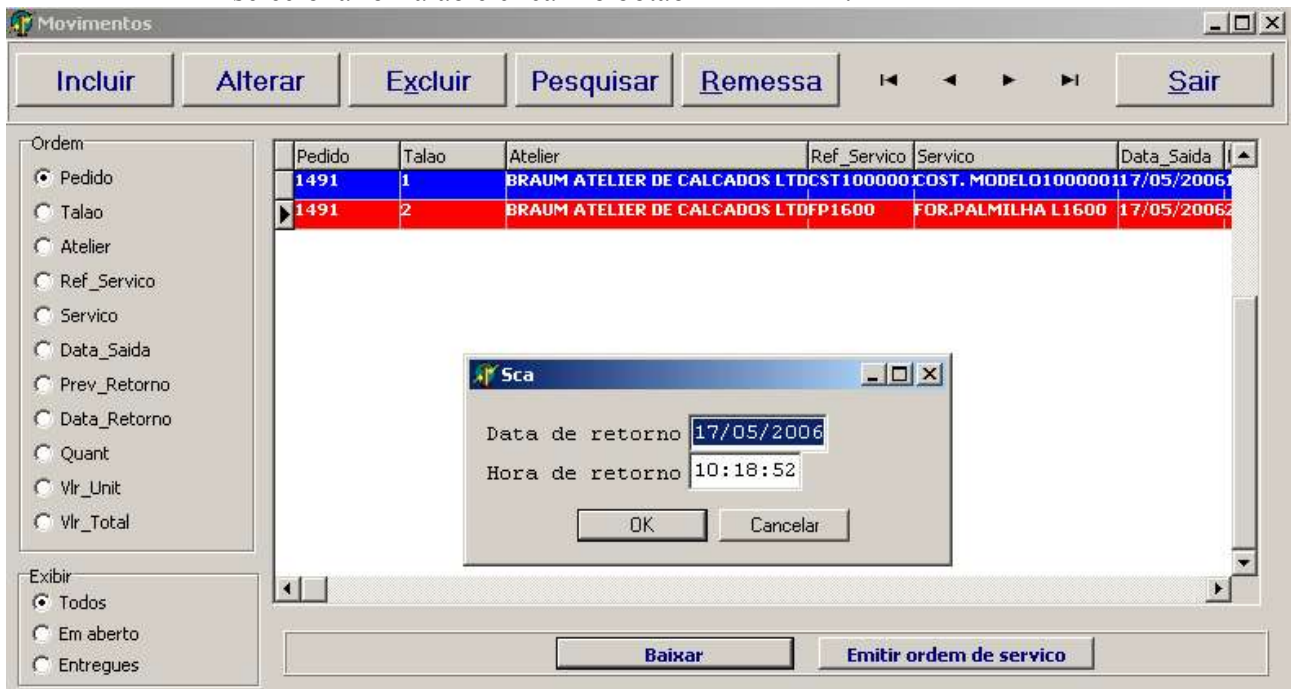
Movimentos

Incluir | Alterar | Excluir | Pesquisar | Remessa | Sair

Ordem
Pedido
Talao
Atelier
Ref_Servico
Servico
Data_Saida
Prev_Retorno
Data_Retorno
Quant
Vlr_Unit
Vlr_Total

Exibir
Todos
Em aberto
Entregues

| Pedido | Talao | Atelier | Ref_Servico | Servico | Data_Saida |
|---|---|---|---|---|---|
| 1491 | 1 | BRAUM ATELIER DE CALCADOS LTD | CST100000 | COST. MODELO100000 | 17/05/2006 |
| 1491 | 2 | BRAUM ATELIER DE CALCADOS LTD | FP1600 | FOR.PALMILHA L1600 | 17/05/2006 |

Sca
Data de retorno 17/05/2006
Hora de retorno 10:18:52
OK Cancelar

Baixar
Emitir ordem de servico